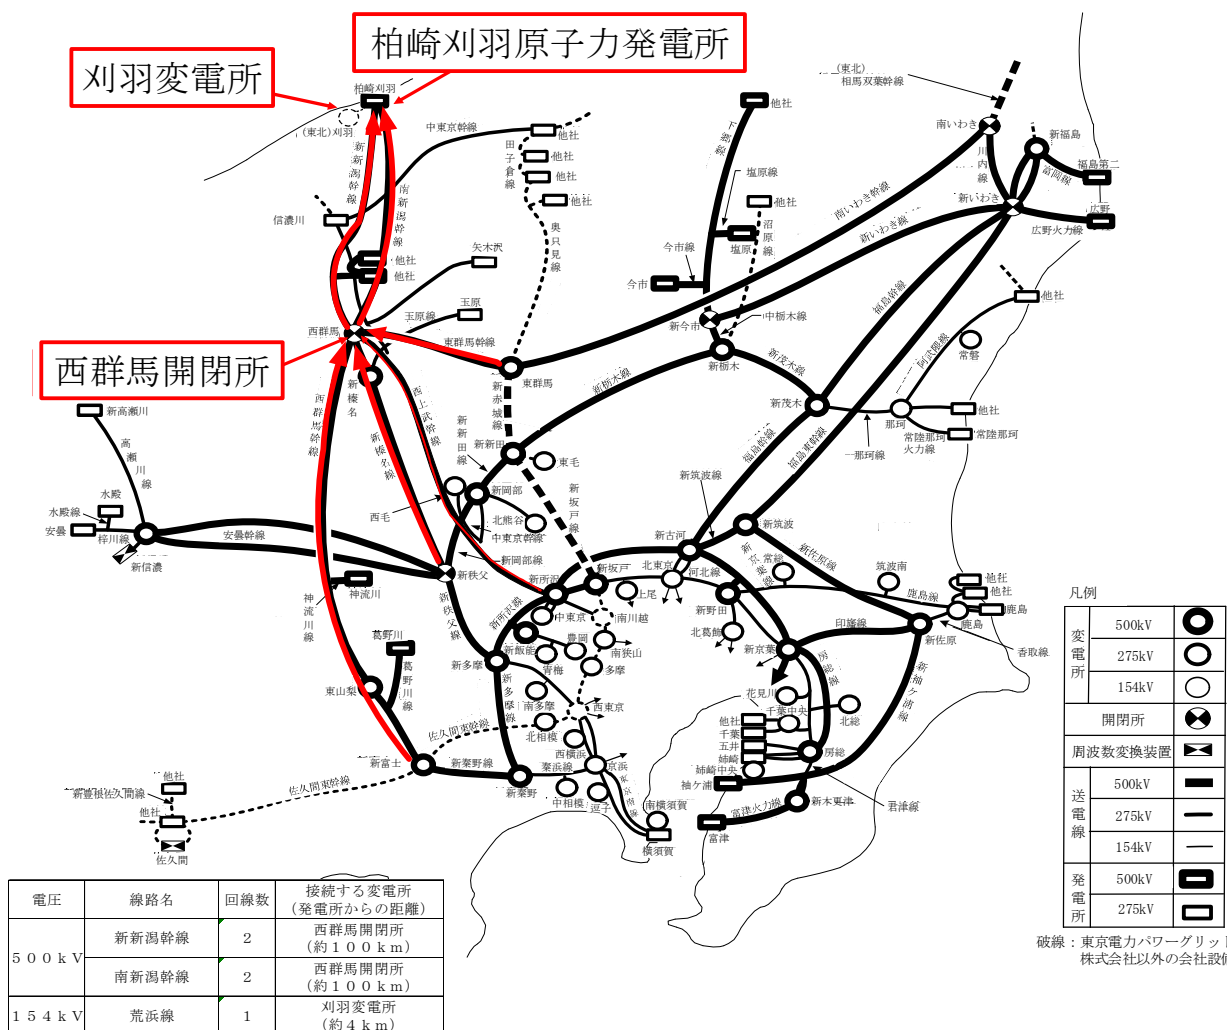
柏崎刈羽原子力発電所

刈羽変電所

西群馬開閉所

柏崎刈羽
(東北)刈羽
中東京幹線
他社
田子倉線
他社
他社
他社
新新潟幹線
南新潟幹線
信濃川
他社
他社
矢木沢
奥只見線
玉原
玉原線
西群馬
東群馬幹線
東群馬
新赤城線
新榛名
西群馬幹線
西上武幹線
新榛名線
新新田線
新新田
東毛
新岡部
新坂戸線
北熊谷
中東京幹線
新岡部線
西毛
新秩父
新高瀬川
高瀬川線
水殿
水殿線
安曇
梓川線
新信濃
安曇幹線
神流川
神流川線
新秩父線
葛野川
葛野川線
東山梨
新富士
佐久間東幹線
佐久間東幹線
新豊根佐久間線
他社
他社
佐久間
新所沢
新所沢線
中東京
新坂戸
上尾
南川越
新飯能
豊岡
青梅
南狭山
多摩
新多摩
新多摩線
南多摩
北相模
西東京
西横浜
新秦野線
新秦野
中相模
京浜
港北
東京
南横須賀
横須賀
逗子
他社
相馬双葉幹線
(東北)
南いわき
川内線
新いわき
南いわき幹線
新いわき線
新福島
福島第二
富岡線
広野
広野火力線
他社
下郷線
他社
塩原線
他社
塩原
沼原線
今市線
今市
新今市
中栃木線
新栃木
新栃木線
新茂木線
新茂木
福島幹線
福島東幹線
福島幹線
阿武隈線
常磐
那珂
他社
常陸那珂火力線
常陸那珂
一那珂線
新筑波線
新古河
新筑波
新佐原線
北東京
河北線
新野田
北葛飾
新京葉線
新京葉
印旛線
筑波南
他社
他社
鹿島線
鹿島
鹿島
新佐原
香取線
新袖ケ浦線
房総線
花見川
千葉中央
北総
他社
千葉
五井
姉崎
袖ケ浦
房総
新木更津
君津線
富津火力線
富津

凡例
| 変電所 | 500kV | |
| | 275kV | |
| | 154kV | |
| 開閉所 | | |
| 周波数変換装置 | | |
| 送電線 | 500kV | |
| | 275kV | |
| | 154kV | |
| 発電所 | 500kV | |
| | 275kV | |

破線：東京電力パワーグリッド株式会社以外の会社設備

| 電圧 | 線路名 | 回線数 | 接続する変電所(発電所からの距離) |
|---|---|---|---|
| 500kV | 新新潟幹線 | 2 | 西群馬開閉所(約100km) |
| | 南新潟幹線 | 2 | 西群馬開閉所(約100km) |
| 154kV | 荒浜線 | 1 | 刈羽変電所(約4km) |